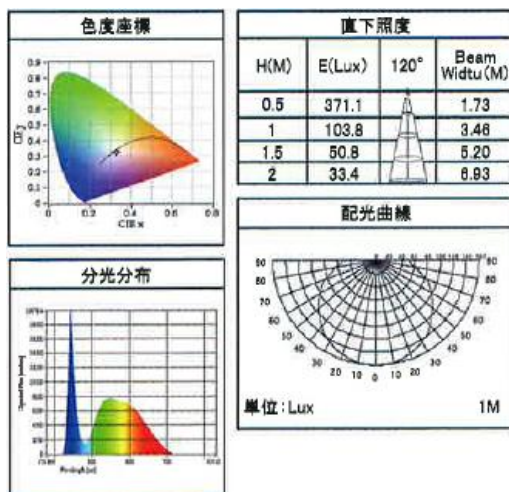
色度座標

0.9
0.8
0.7
0.6
0.5
0.4
0.3
0.2
0.1
0
CIE y
0 0.2 0.4 0.6 0.8
CIE x

分光分布

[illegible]
Wavelength [nm]

直下照度

| H(M) | E(Lux) | 120° | Beam Widtu(M) |
|---|---|---|---|
| 0.5 | 371.1 | | 1.73 |
| 1 | 103.8 | | 3.46 |
| 1.5 | 50.8 | | 5.20 |
| 2 | 33.4 | | 6.93 |

配光曲線

90 90
80 80
70 70
60 60
50 50
40 40
30 30
20 10 0 10 20

單位:Lux 1M